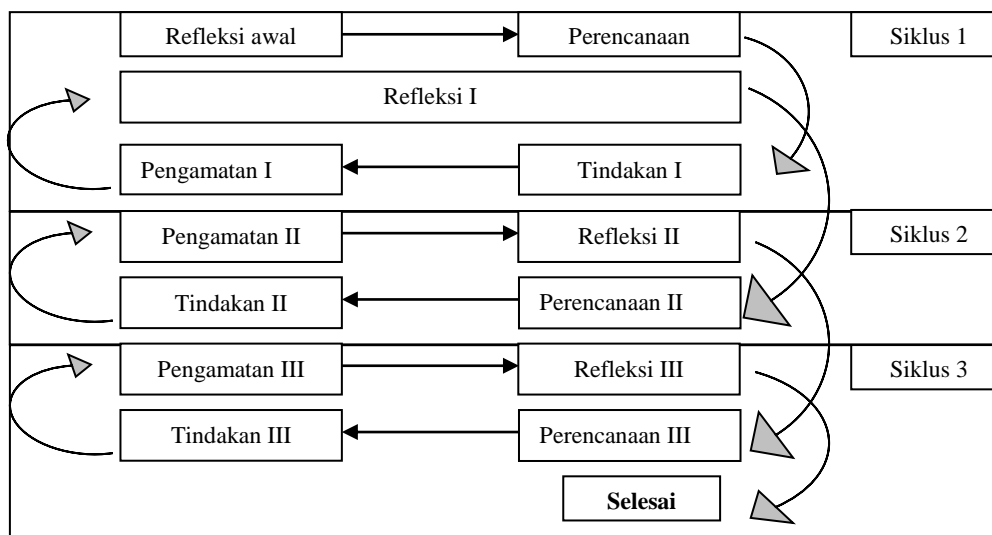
Refleksi awal

Perencanaan

Siklus 1

Refleksi I

Pengamatan I

Tindakan I

Pengamatan II

Refleksi II

Siklus 2

Tindakan II

Perencanaan II

Pengamatan III

Refleksi III

Siklus 3

Tindakan III

Perencanaan III

Selesai